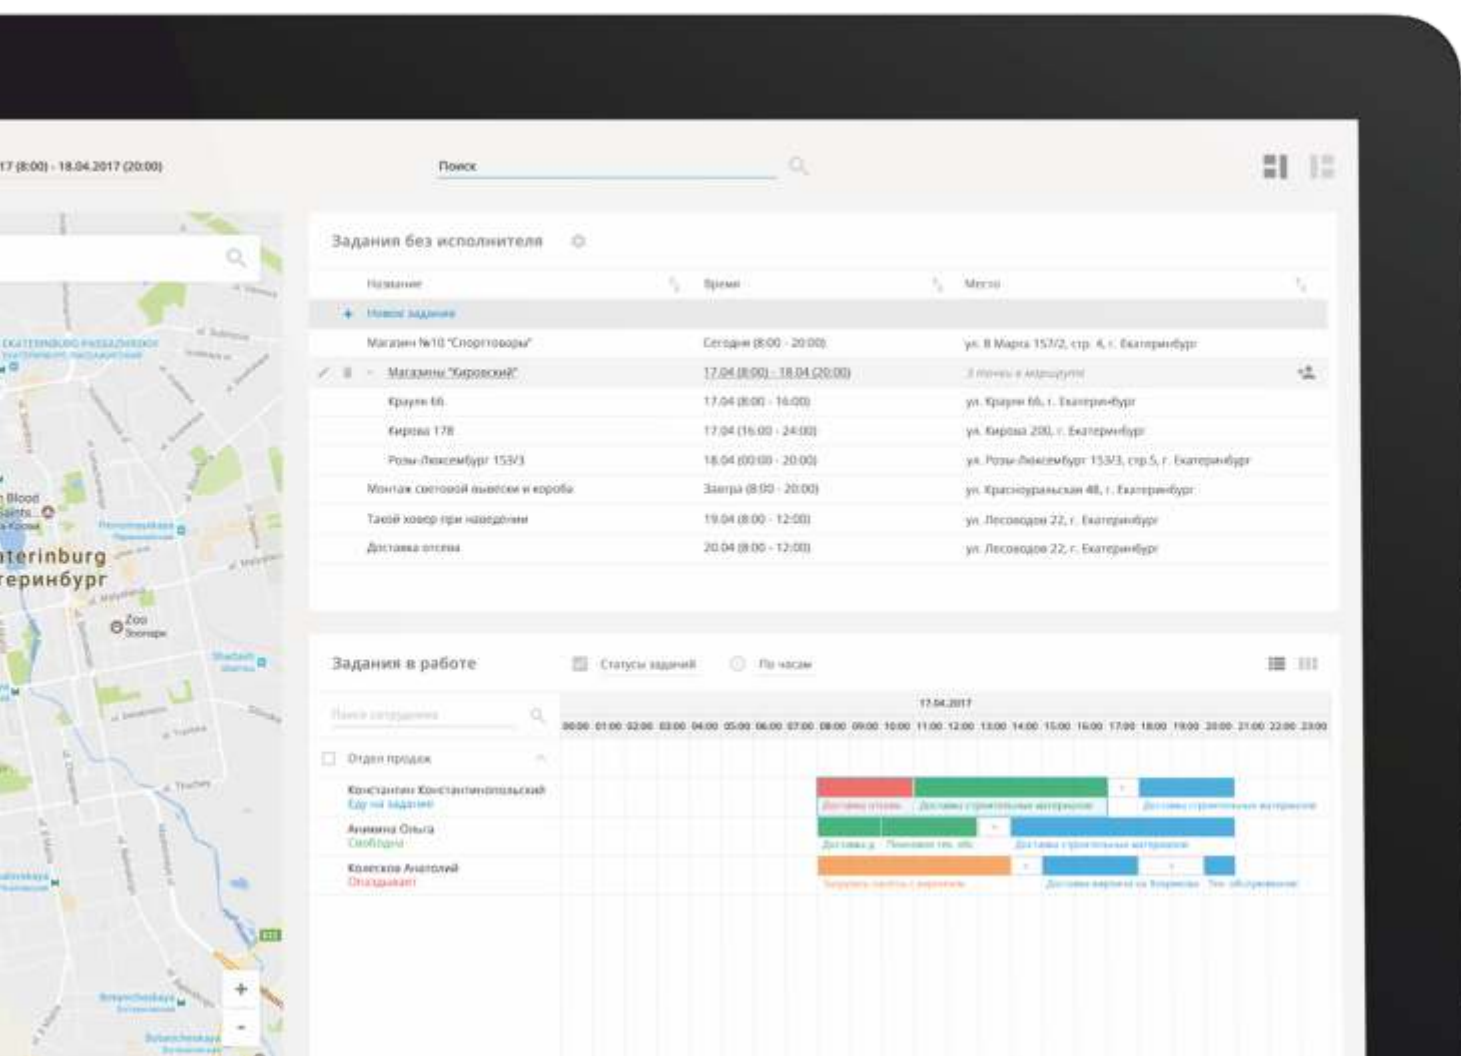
17 (8:00) - 18.04.2017 (20:00)

Поиск

Blood

aterinburg
теринбург

Zoo
Зоопарк

Задания без исполнителя

| Название | Время | Место |
|---|---|---|
| + Новое задание | | |
| Магазин №10 "Спорттовары" | Сегодня (8:00 - 20:00) | ул. 8 Марта 157/2, стр. 4, г. Екатеринбург |
| Магазины "Кировский" | 17.04 (8:00) - 18.04 (20:00) | 3 точки в маршруте |
| Крауля 66 | 17.04 (8:00 - 16:00) | ул. Крауля 66, г. Екатеринбург |
| Кирова 178 | 17.04 (16:00 - 24:00) | ул. Кирова 200, г. Екатеринбург |
| Розы Люксембург 153/3 | 18.04 (00:00 - 20:00) | ул. Розы Люксембург 153/3, стр.5, г. Екатеринбург |
| Монтаж световой вывески и короба | Завтра (8:00 - 20:00) | ул. Красноуральская 48, г. Екатеринбург |
| Такой ковер при наведении | 19.04 (8:00 - 12:00) | ул. Лесоводов 22, г. Екатеринбург |
| Доставка отсева | 20.04 (8:00 - 12:00) | ул. Лесоводов 22, г. Екатеринбург |

Задания в работе

Статусы заданий

По часам

Поиск сотрудника

17.04.2017

00:00 01:00 02:00 03:00 04:00 05:00 06:00 07:00 08:00 09:00 10:00 11:00 12:00 13:00 14:00 15:00 16:00 17:00 18:00 19:00 20:00 21:00 22:00 23:00

Отдел продаж

Константин Константинопольский
Еду на задание

Анимина Ольга
Свободна

Колесков Анатолий
Опаздывает

Доставка отсева
Доставка строительных материалов
Доставка строительных материалов
Доставка д
Плановое тех. обс
Доставка строительных материалов
Загрузить грузы с вагонов
Доставка вагона на Вторчермет
Тех. обслуживание